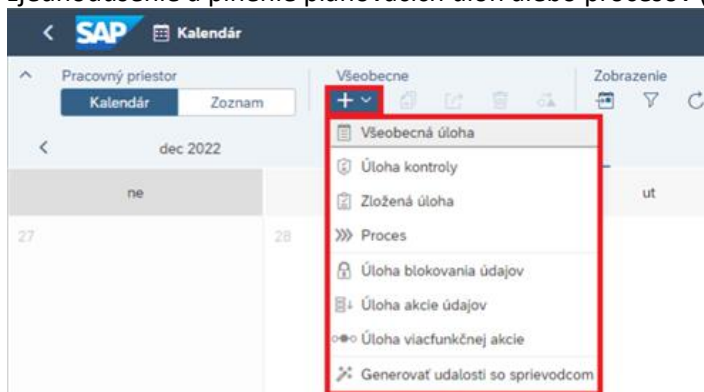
Zjednodušenie a plnenie plánovacích úloh alebo procesov (

SAP Kalendár

Pracovný priestor
Kalendár Zoznam

Všeobecne

Zobrazenie

dec 2022

ne

ut

27

28

Všeobecná úloha
Úloha kontroly
Zložená úloha
Proces
Úloha blokovania údajov
Úloha akcie údajov
Úloha viacfunkčnej akcie
Generovať udalosti so sprievodcom